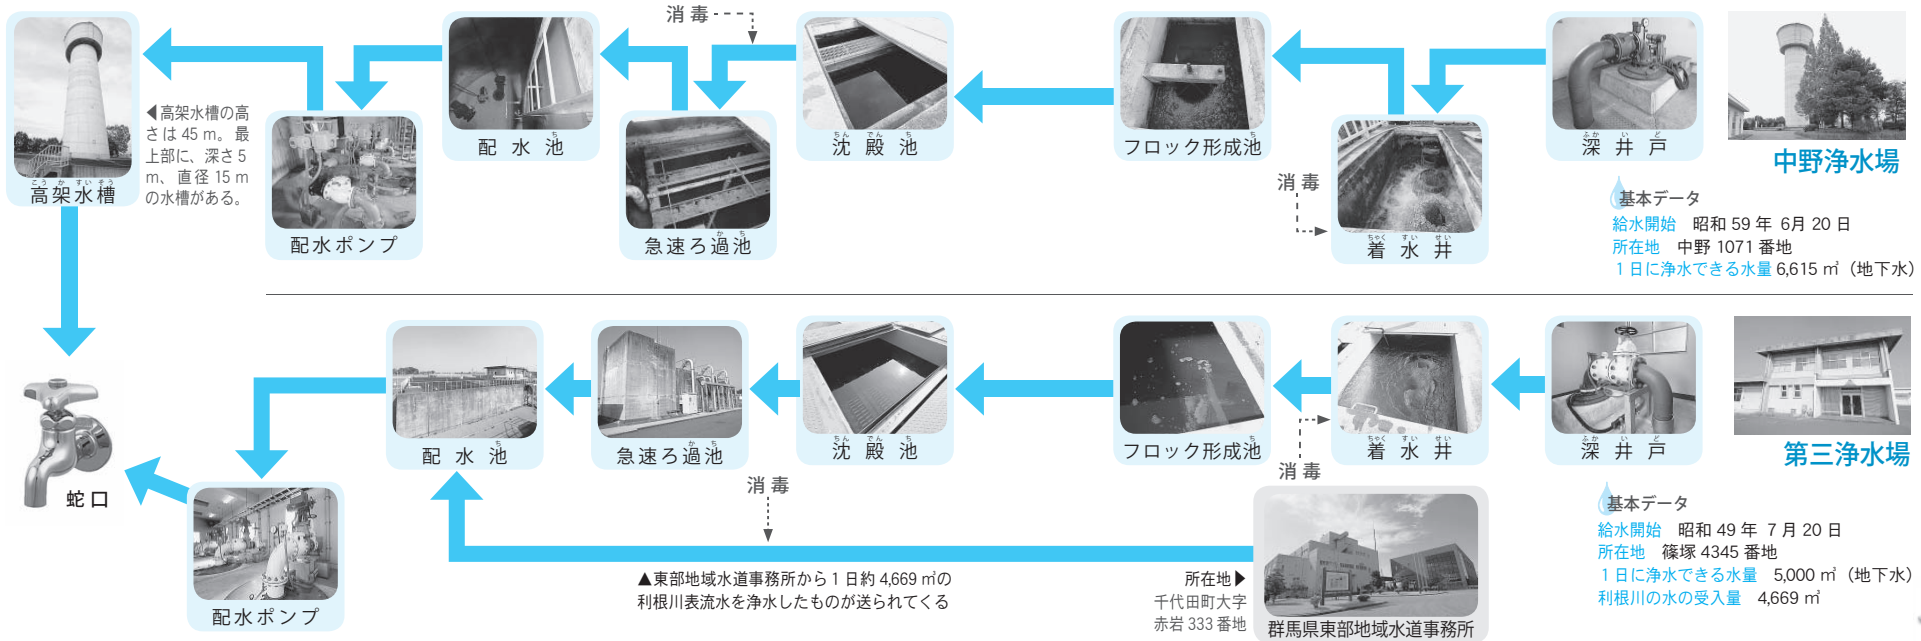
中野浄水場

深井戸

フロック形成池

着水井

消毒

沈殿池

消毒

急速ろ過池

配水池

配水ポンプ

高架水槽

◀高架水槽の高さは 45 m。最上部に、深さ 5 m、直径 15 m の水槽がある。

基本データ
給水開始　昭和 59 年 6月 20 日
所在地　中野 1071 番地
１日に浄水できる水量 6,615 ㎥（地下水）

第三浄水場

深井戸

着水井

消毒

フロック形成池

沈殿池

急速ろ過池

配水池

消毒

配水ポンプ

蛇口

基本データ
給水開始　昭和 49 年 7月 20 日
所在地　篠塚 4345 番地
１日に浄水できる水量　5,000 ㎥（地下水）
利根川の水の受入量　4,669 ㎥

▲東部地域水道事務所から１日約 4,669 ㎥の利根川表流水を浄水したものが送られてくる

所在地▶
千代田町大字
赤岩 333 番地

群馬県東部地域水道事務所